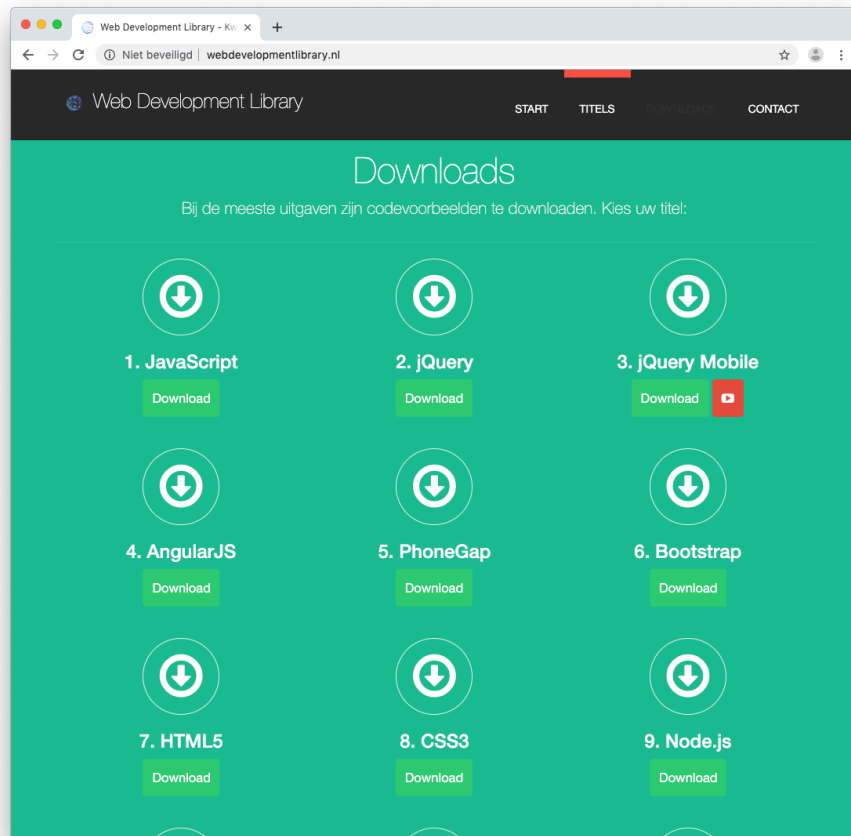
Web Development Library - Kw

Niet beveiligd | webdevelopmentlibrary.nl

Web Development Library

START TITELS DOWNLOADS CONTACT

Downloads

Bij de meeste uitgaven zijn codevoorbeelden te downloaden. Kies uw titel:

1. JavaScript
Download

2. jQuery
Download

3. jQuery Mobile
Download

4. AngularJS
Download

5. PhoneGap
Download

6. Bootstrap
Download

7. HTML5
Download

8. CSS3
Download

9. Node.js
Download